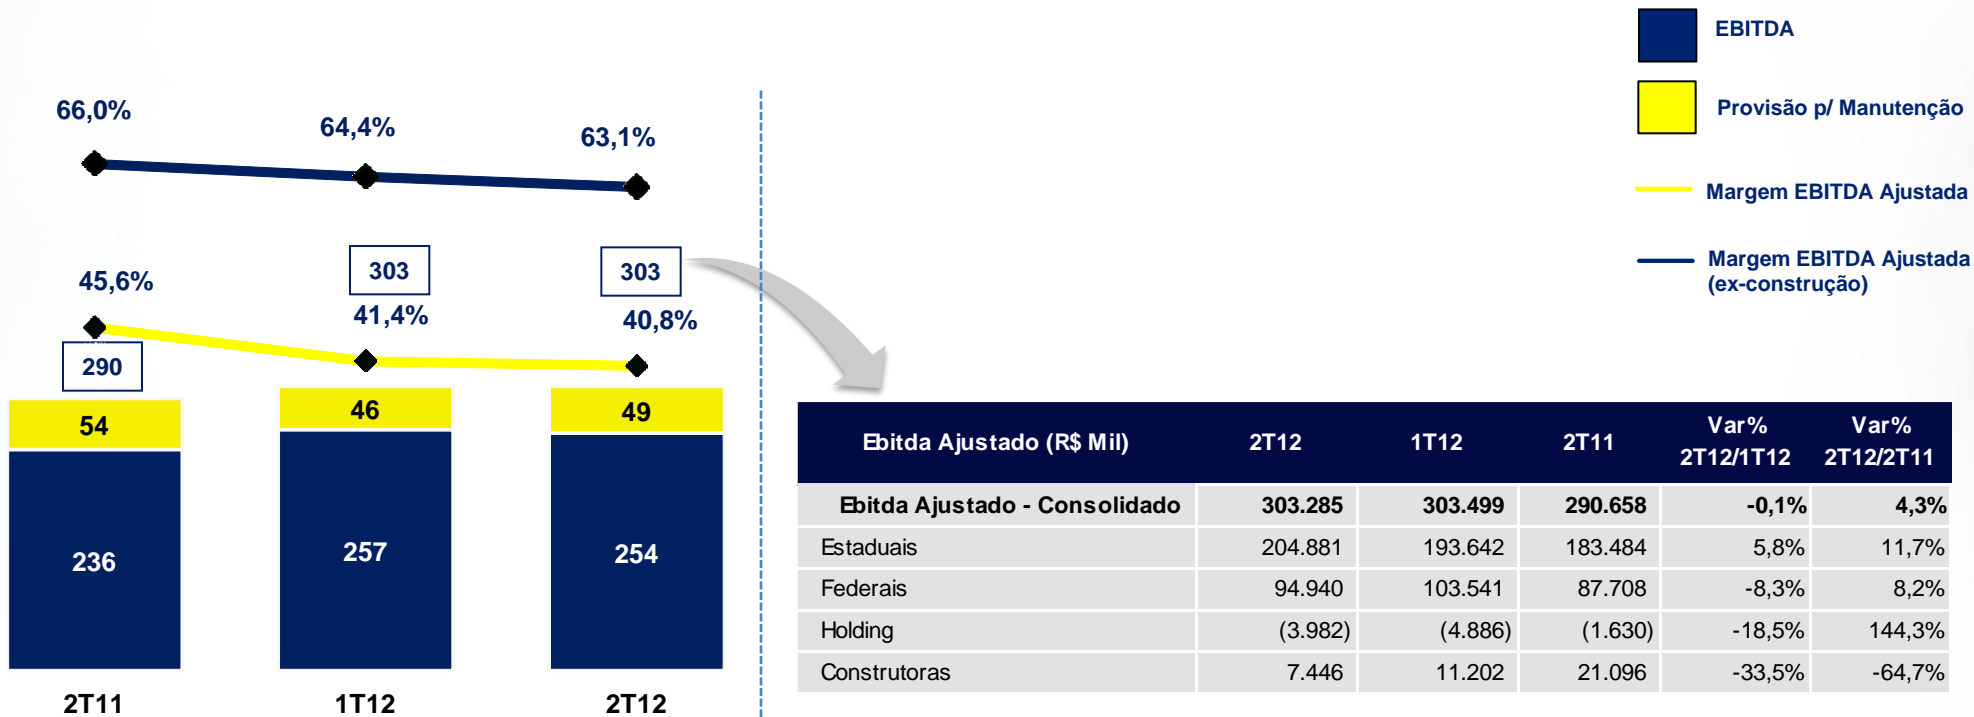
66,0%

64,4%

63,1%

45,6%

303

303

41,4%

40,8%

290

54

46

49

236

257

254

2T11

1T12

2T12

EBITDA

Provisão p/ Manutenção

Margem EBITDA Ajustada

Margem EBITDA Ajustada (ex-construção)

| Ebitda Ajustado (R$ Mil) | 2T12 | 1T12 | 2T11 | Var% 2T12/1T12 | Var% 2T12/2T11 |
|---|---|---|---|---|---|
| Ebitda Ajustado - Consolidado | 303.285 | 303.499 | 290.658 | -0,1% | 4,3% |
| Estaduais | 204.881 | 193.642 | 183.484 | 5,8% | 11,7% |
| Federais | 94.940 | 103.541 | 87.708 | -8,3% | 8,2% |
| Holding | (3.982) | (4.886) | (1.630) | -18,5% | 144,3% |
| Construtoras | 7.446 | 11.202 | 21.096 | -33,5% | -64,7% |